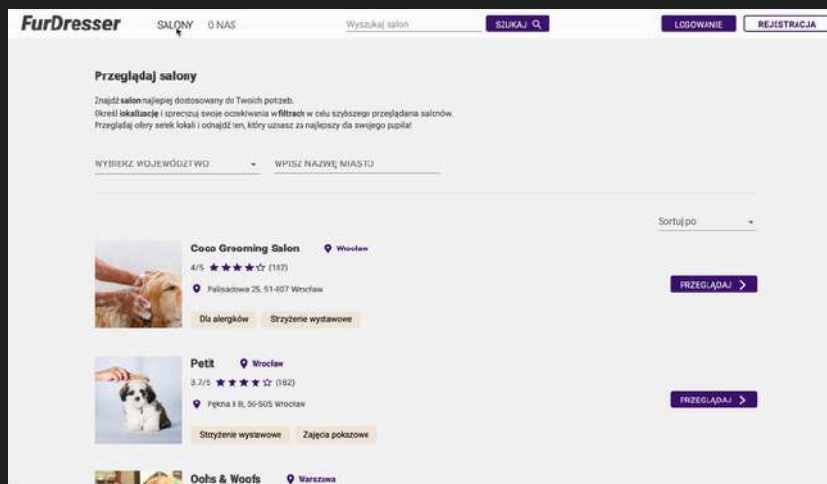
FurDresser SALONY O NAS Wyszukaj salon SZUKAJ LOGOWANIE REJESTRACJA

Przeglądaj salony

Znajdź salon najlepiej dostosowany do Twoich potrzeb.
Określ lokalizacje i sprecyzuj swoje oczekiwania w filtrach w celu szybszego przeglądania salonów.
Przeglądaj ofery setek lokali i odnajdź ten, który uznasz za najlepszy dla swojego pupila!

WYBIERZ WOJEWÓDZTWO WPISZ NAZWĘ MIASTA

Sortuj po

Coco Grooming Salon Wrocław
4/5 (112)
Palisadowa 25, 51-407 Wrocław
Dla alergików Strzyżenie wystawowe
PRZEGLĄDAJ

Petit Wrocław
3.7/5 (182)
Pękna 8 B, 50-505 Wrocław
Strzyżenie wystawowe Zajęcia pokazowe
PRZEGLĄDAJ

Oohs & Woofs Warszawa